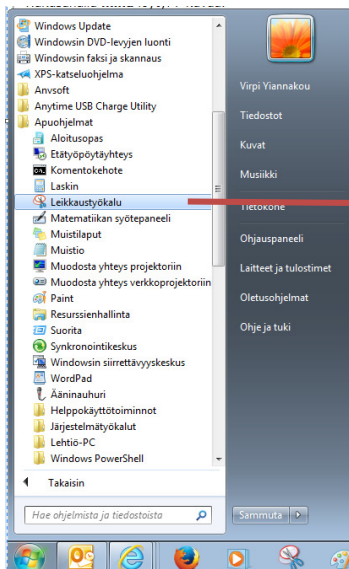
Windows Update
Windowsin DVD-levyjen luonti
Windowsin faksi ja skannaus
XPS-katseluohjelma
Anvsoft
Anytime USB Charge Utility
Apuohjelmat
Aloitusopas
Etätyöpöytäyhteys
Komentokehote
Laskin
Leikkaustyökalu
Matematiikan syötepaneeli
Muistilaput
Muistio
Muodosta yhteys projektoriin
Muodosta yhteys verkkoprojektoriin
Paint
Resurssienhallinta
Suorita
Synkronointikeskus
Windowsin siirrettävyyskeskus
WordPad
Ääninauhuri
Helppokäyttötoiminnot
Järjestelmätyökalut
Lehtiö-PC
Windows PowerShell
Takaisin
Hae ohjelmista ja tiedostoista

Virpi Yiannakou
Tiedostot
Kuvat
Musiikki
Tietokone
Ohjauspaneeli
Laitteet ja tulostimet
Oletusohjelmat
Ohje ja tuki
Sammuta